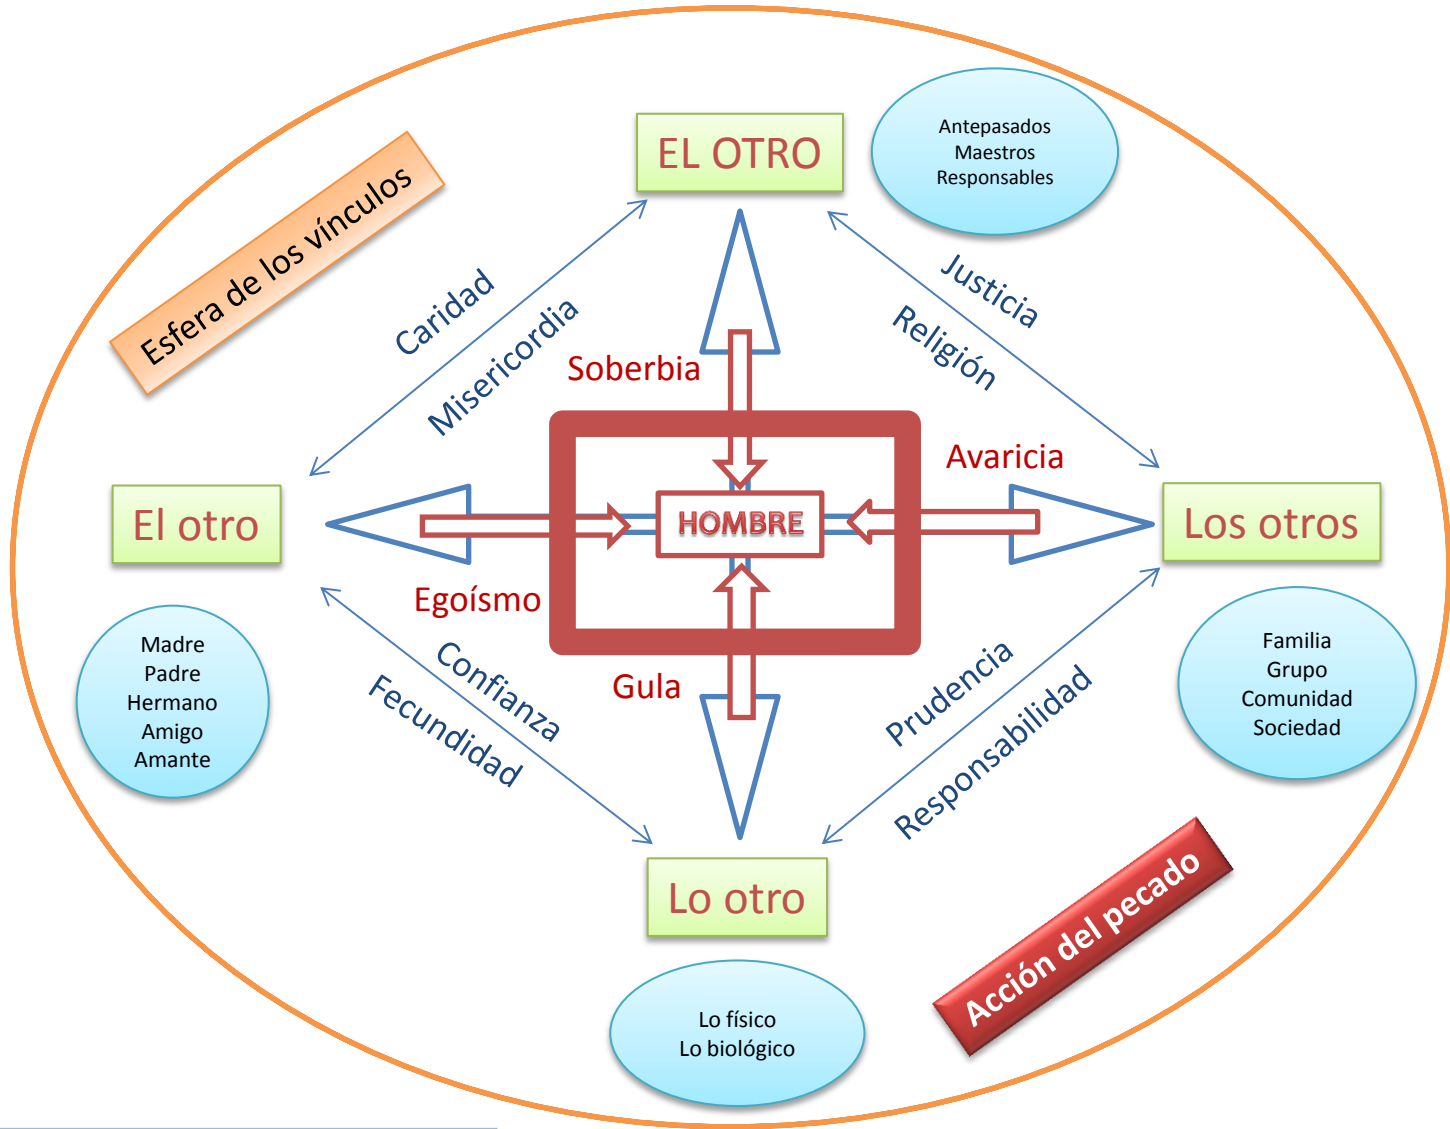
Esfera de los vínculos

EL OTRO

Antepasados
Maestros
Responsables

Caridad
Misericordia

Justicia
Religión

Soberbia

Avaricia

El otro

HOMBRE

Los otros

Egoísmo

Madre
Padre
Hermano
Amigo
Amante

Confianza
Fecundidad

Gula

Prudencia
Responsabilidad

Familia
Grupo
Comunidad
Sociedad

Lo otro

Acción del pecado

Lo físico
Lo biológico